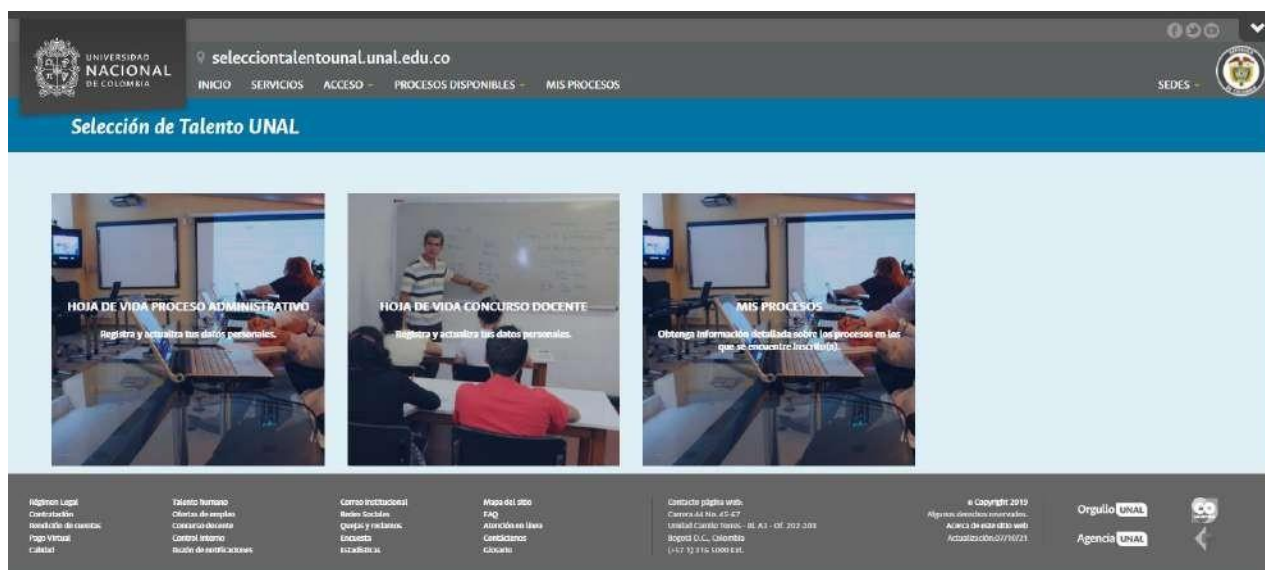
UNIVERSIDAD NACIONAL DE COLOMBIA

selecciontalentounal.unal.edu.co

INICIO SERVICIOS ACCESO PROCESOS DISPONIBLES MIS PROCESOS

SEDES

Selección de Talento UNAL

HOJA DE VIDA PROCESO ADMINISTRATIVO

Registra y actualiza tus datos personales.

HOJA DE VIDA CONCURSO DOCENTE

Registra y actualiza tus datos personales.

MIS PROCESOS

Obtenga información detallada sobre los procesos en los que se encuentre inscrito(a).

Régimen Legal
Contratación
Rendición de cuentas
Pago Virtual
Calidad

Talento humano
Ofertas de empleo
Concurso docente
Control interno
Buzón de notificaciones

Correo institucional
Redes Sociales
Quejas y reclamos
Encuesta
Estadísticas

Mapa del sitio
FAQ
Atención en línea
Contáctenos
Glosario

Contacto página web:
Carrera 45 No. 26-85
Unidad Camilo Torres - Bl. A3 - Of. 202-203
Bogotá D.C., Colombia
(+57 1) 316 5000 Ext.

© Copyright 2019
Algunos derechos reservados.
Acerca de este sitio web
Actualización:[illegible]

Orgullo UNAL

Agencia UNAL